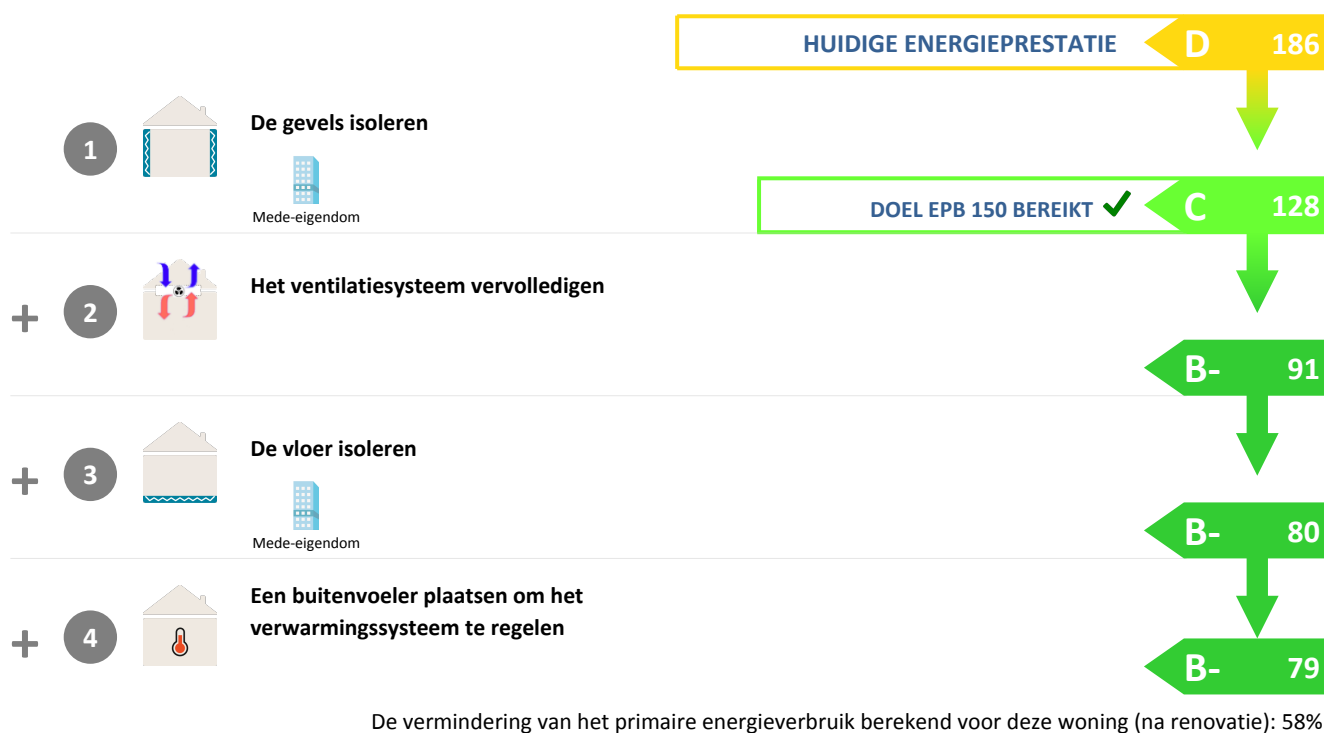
HUIDIGE ENERGIEPRESTATIE D 186

1 De gevels isoleren

Mede-eigendom

DOEL EPB 150 BEREIKT ✓ C 128

+ 2 Het ventilatiesysteem vervolledigen

B- 91

+ 3 De vloer isoleren

Mede-eigendom

B- 80

+ 4 Een buitenvoeler plaatsen om het verwarmingssysteem te regelen

B- 79

De vermindering van het primaire energieverbruik berekend voor deze woning (na renovatie): 58%